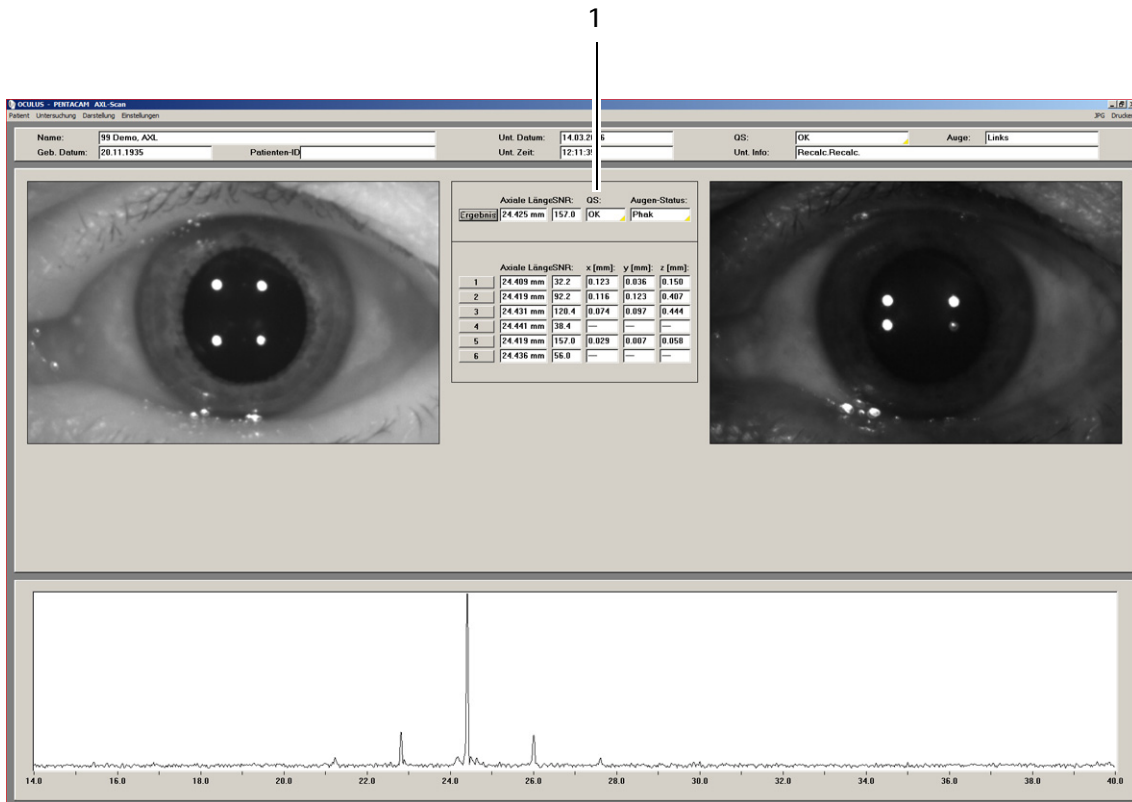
1

OCULUS - PENTACAM AXL-Scan

Patient Untersuchung Darstellung Einstellungen

JPG Drucken

Name: 99 Demo, AXL

Geb. Datum: 20.11.1935

Patienten-ID

Unt. Datum: 14.03.20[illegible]6

Unt. Zeit: 12:11:3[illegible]

QS: OK

Auge: Links

Unt. Info: Recalc.Recalc.

| | Axiale Länge | SNR: | QS: | Augen-Status: |
|---|---|---|---|---|
| Ergebnis | 24.425 mm | 157.0 | OK | Phak |

| | Axiale Länge | SNR: | x [mm]: | y [mm]: | z [mm]: |
|---|---|---|---|---|---|
| 1 | 24.409 mm | 32.2 | 0.123 | 0.036 | 0.150 |
| 2 | 24.419 mm | 92.2 | 0.116 | 0.123 | 0.407 |
| 3 | 24.431 mm | 120.4 | 0.074 | 0.097 | 0.444 |
| 4 | 24.441 mm | 38.4 | --- | --- | --- |
| 5 | 24.419 mm | 157.0 | 0.029 | 0.007 | 0.058 |
| 6 | 24.436 mm | 56.0 | --- | --- | --- |

14.0 16.0 18.0 20.0 22.0 24.0 26.0 28.0 30.0 32.0 34.0 36.0 38.0 40.0